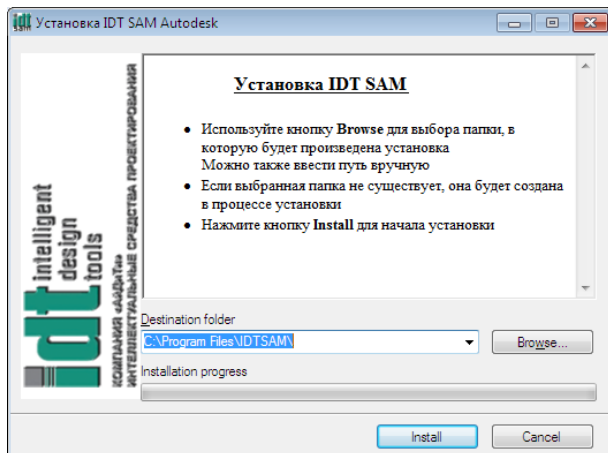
Установка IDT SAM Autodesk

idt intelligent design tools
КОМПАНИЯ «АйДиТи»
ИНТЕЛЛЕКТУАЛЬНЫЕ СРЕДСТВА ПРОЕКТИРОВАНИЯ

Установка IDT SAM

- Используйте кнопку **Browse** для выбора папки, в которую будет произведена установка
Можно также ввести путь вручную
- Если выбранная папка не существует, она будет создана в процессе установки
- Нажмите кнопку **Install** для начала установки

Destination folder
C:\Program Files\IDTSAM\
Browse...
Installation progress

Install
Cancel